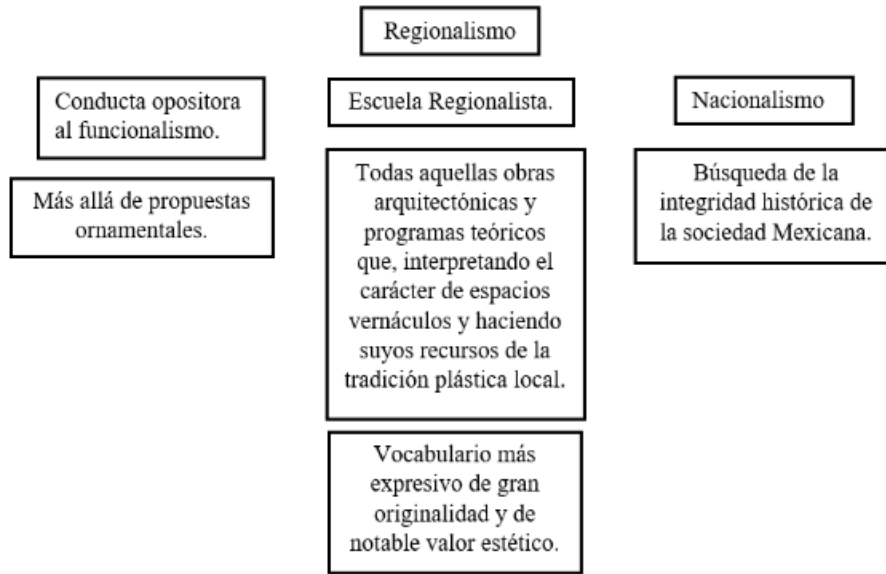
Regionalismo

Conducta opositora al funcionalismo.

Más allá de propuestas ornamentales.

Escuela Regionalista.

Todas aquellas obras arquitectónicas y programas teóricos que, interpretando el carácter de espacios vernáculos y haciendo suyos recursos de la tradición plástica local.

Vocabulario más expresivo de gran originalidad y de notable valor estético.

Nacionalismo

Búsqueda de la integridad histórica de la sociedad Mexicana.